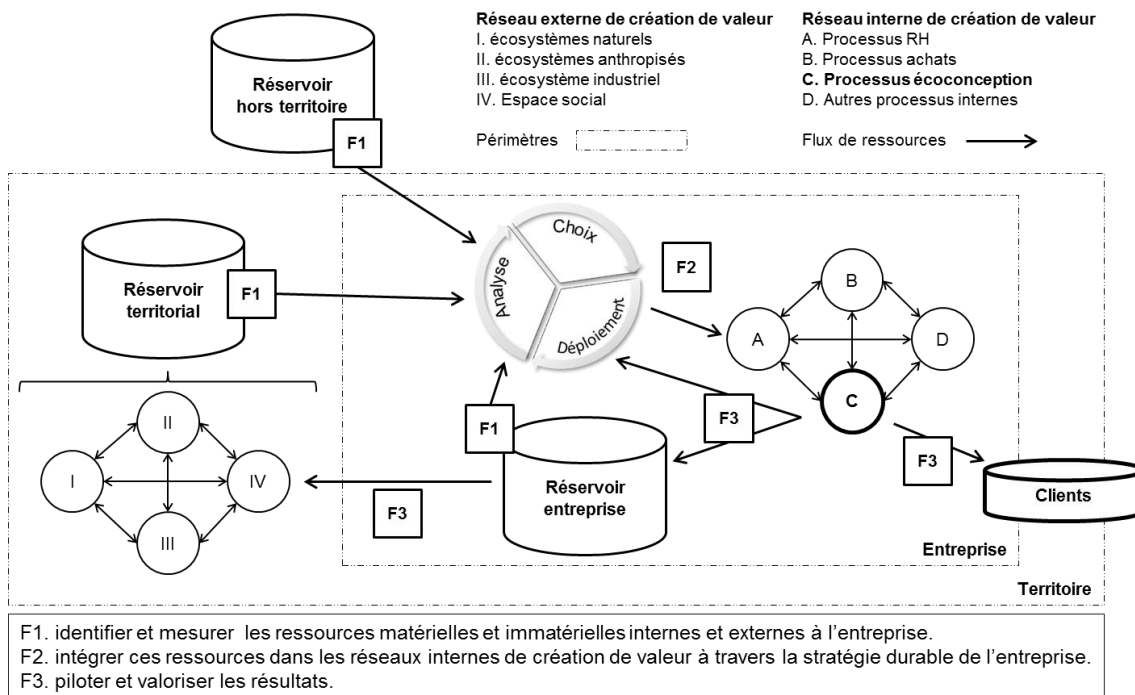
Réservoir hors territoire

F1

Réseau externe de création de valeur
I. écosystèmes naturels
II. écosystèmes anthropisés
III. écosystème industriel
IV. Espace social

Périmètres

Réseau interne de création de valeur
A. Processus RH
B. Processus achats
C. Processus écoconception
D. Autres processus internes

Flux de ressources

Réservoir territorial

F1

Choix
Analyse
Déploiement

F2

B
A
D
C

I
II
IV
III

F1

F3

Réservoir entreprise

F3

F3

Clients

Entreprise

Territoire

F1. identifier et mesurer les ressources matérielles et immatérielles internes et externes à l'entreprise.
F2. intégrer ces ressources dans les réseaux internes de création de valeur à travers la stratégie durable de l'entreprise.
F3. piloter et valoriser les résultats.